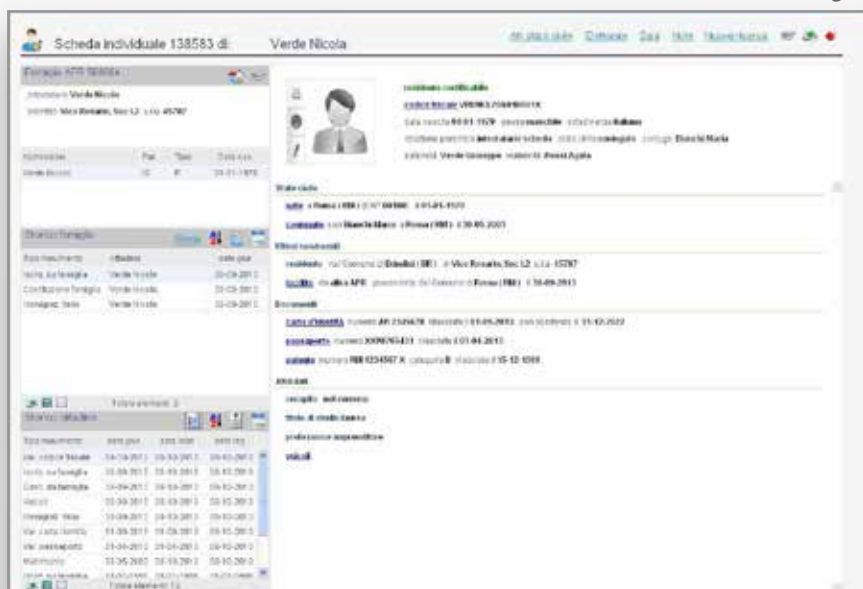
Scheda individuale 138583 di Verde Nicola

Famiglia APR 58864

intestatario Verde Nicola

Elenco famiglia

Elenco cittadino

Stato civile

Eventi anagrafici

Documenti

Altri dati

residente certificabile

codice fiscale

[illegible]